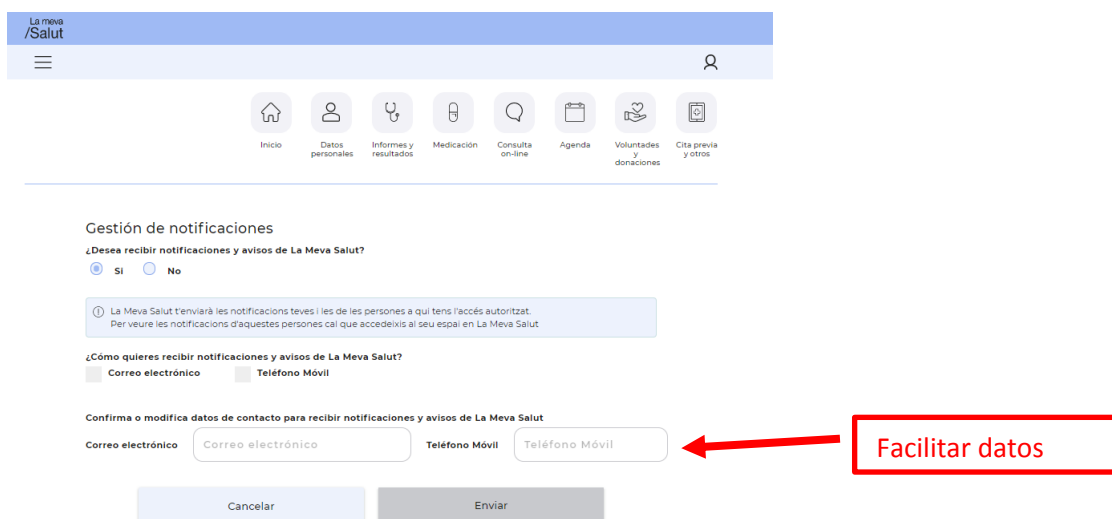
La meva
/Salut

Inicio
Datos personales
Informes y resultados
Medicación
Consulta on-line
Agenda
Voluntades y donaciones
Cita previa y otros

Gestión de notificaciones

¿Desea recibir notificaciones y avisos de La Meva Salut?

Si No

La Meva Salut t'enviarà les notificacions teves i les de les persones a qui tens l'accés autoritzat.
Per veure les notificacions d'aquestes persones cal que accedeixis al seu espai en La Meva Salut

¿Cómo quieres recibir notificaciones y avisos de La Meva Salut?

Correo electrónico Teléfono Móvil

Confirma o modifica datos de contacto para recibir notificaciones y avisos de La Meva Salut

Correo electrónico Correo electrónico Teléfono Móvil Teléfono Móvil

Facilitar datos

Cancelar Enviar